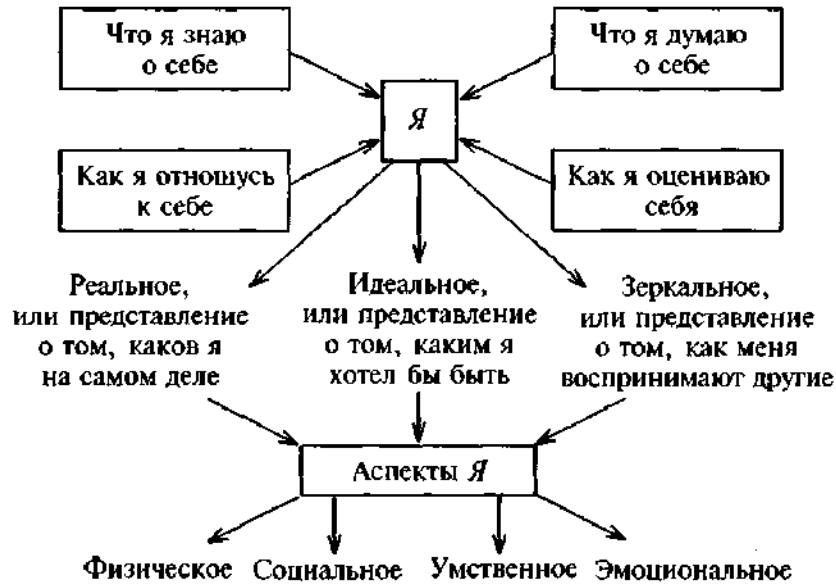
Что я знаю о себе

Что я думаю о себе

Я

Как я отношусь к себе

Как я оцениваю себя

Реальное, или представление о том, каков я на самом деле

Идеальное, или представление о том, каким я хотел бы быть

Зеркальное, или представление о том, как меня воспринимают другие

Аспекты Я

Физическое

Социальное

Умственное

Эмоциональное